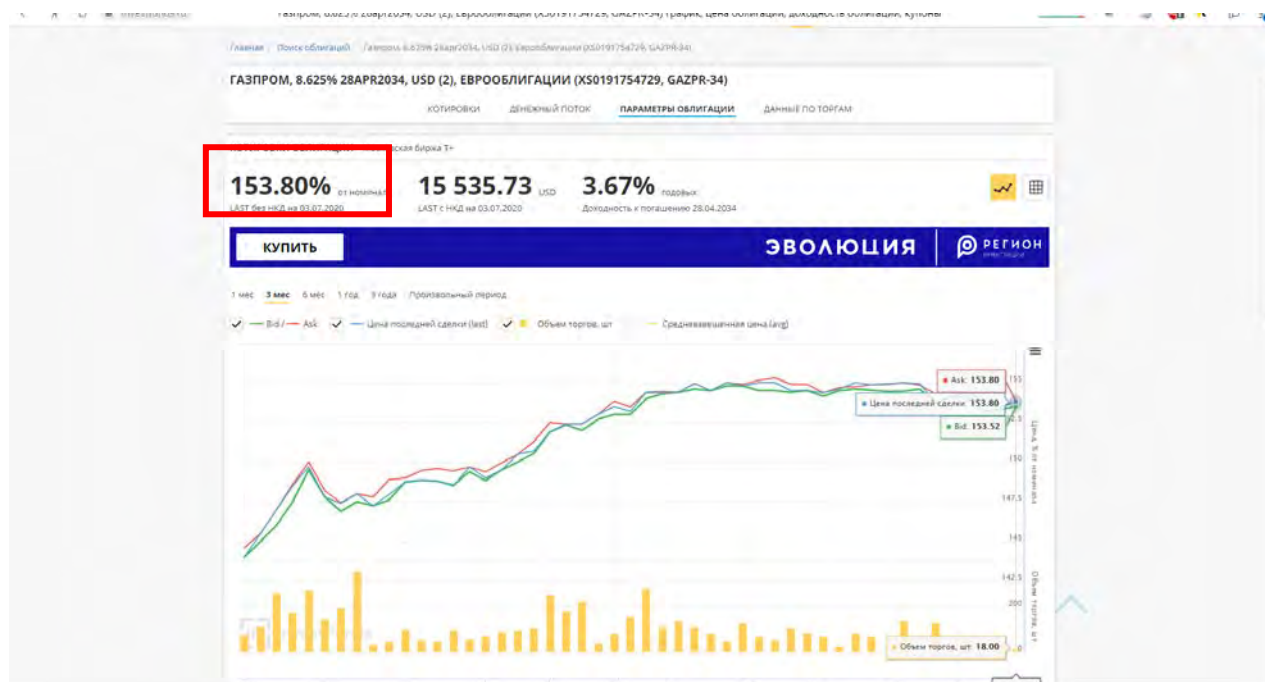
Газпром, 8.625% 28apr2034, USD (2), Еврооблигации (XS0191754729, GAZPR-34) график, цена облигации, доходность облигации, купоны

Главная / Поиск облигаций / Газпром 8.625% 28apr2034, USD (2) Еврооблигации (XS0191754729, GAZPR-34)

ГАЗПРОМ, 8.625% 28APR2034, USD (2), ЕВРООБЛИГАЦИИ (XS0191754729, GAZPR-34)

КОТИРОВКИ ДЕНЕЖНЫЙ ПОТОК ПАРАМЕТРЫ ОБЛИГАЦИИ ДАННЫЕ ПО ТОРГАМ

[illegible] ская биржа T+

153.80% от номинала
LAST без НКД на 03.07.2020

15 535.73 USD
LAST с НКД на 03.07.2020

3.67% годовых
Доходность к погашению 28.04.2034

КУПИТЬ

ЭВОЛЮЦИЯ РЕГИОН

1 мес 3 мес 6 мес 1 год 3 года Произвольный период

Bid / Ask Цена последней сделки (last) Объем торгов, шт Средневзвешенная цена (avg)

Ask: 153.80
Цена последней сделки: 153.80
Bid: 153.52

155
152.5
150
147.5
145
142.5
200
0

Цена, % от номинала
Объем торгов, шт

Объем торгов, шт: 18.00